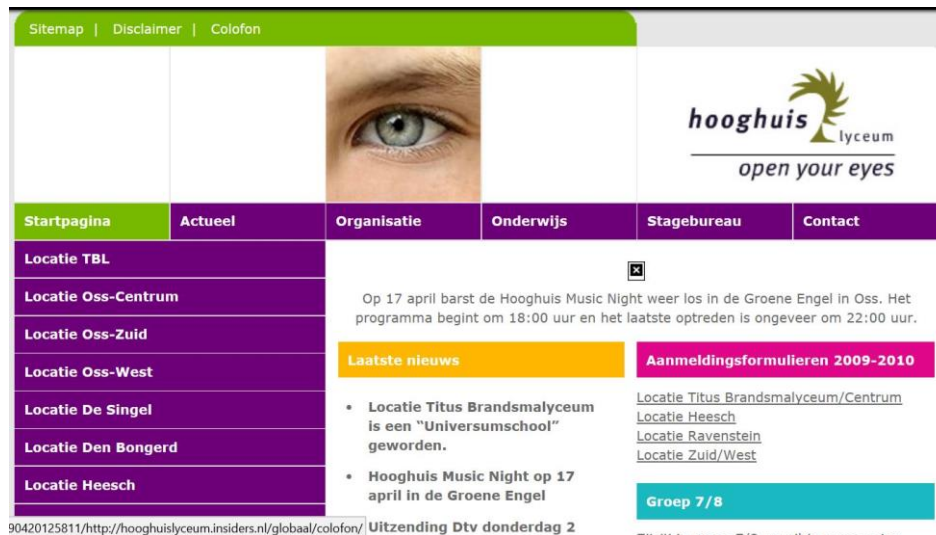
Sitemap | Disclaimer | Colofon

hooghuis lyceum
open your eyes

Startpagina
Actueel
Organisatie
Onderwijs
Stagebureau
Contact

Locatie TBL
Locatie Oss-Centrum
Locatie Oss-Zuid
Locatie Oss-West
Locatie De Singel
Locatie Den Bongerd
Locatie Heesch

Op 17 april barst de Hooghuis Music Night weer los in de Groene Engel in Oss. Het programma begint om 18:00 uur en het laatste optreden is ongeveer om 22:00 uur.

Laatste nieuws

• Locatie Titus Brandsmalyceum is een "Universumschool" geworden.
• Hooghuis Music Night op 17 april in de Groene Engel
• Uitzending Dtv donderdag 2

Aanmeldingsformulieren 2009-2010

Locatie Titus Brandsmalyceum/Centrum
Locatie Heesch
Locatie Ravenstein
Locatie Zuid/West

Groep 7/8

90420125811/http://hooghuislyceum.insiders.nl/globaal/colofon/